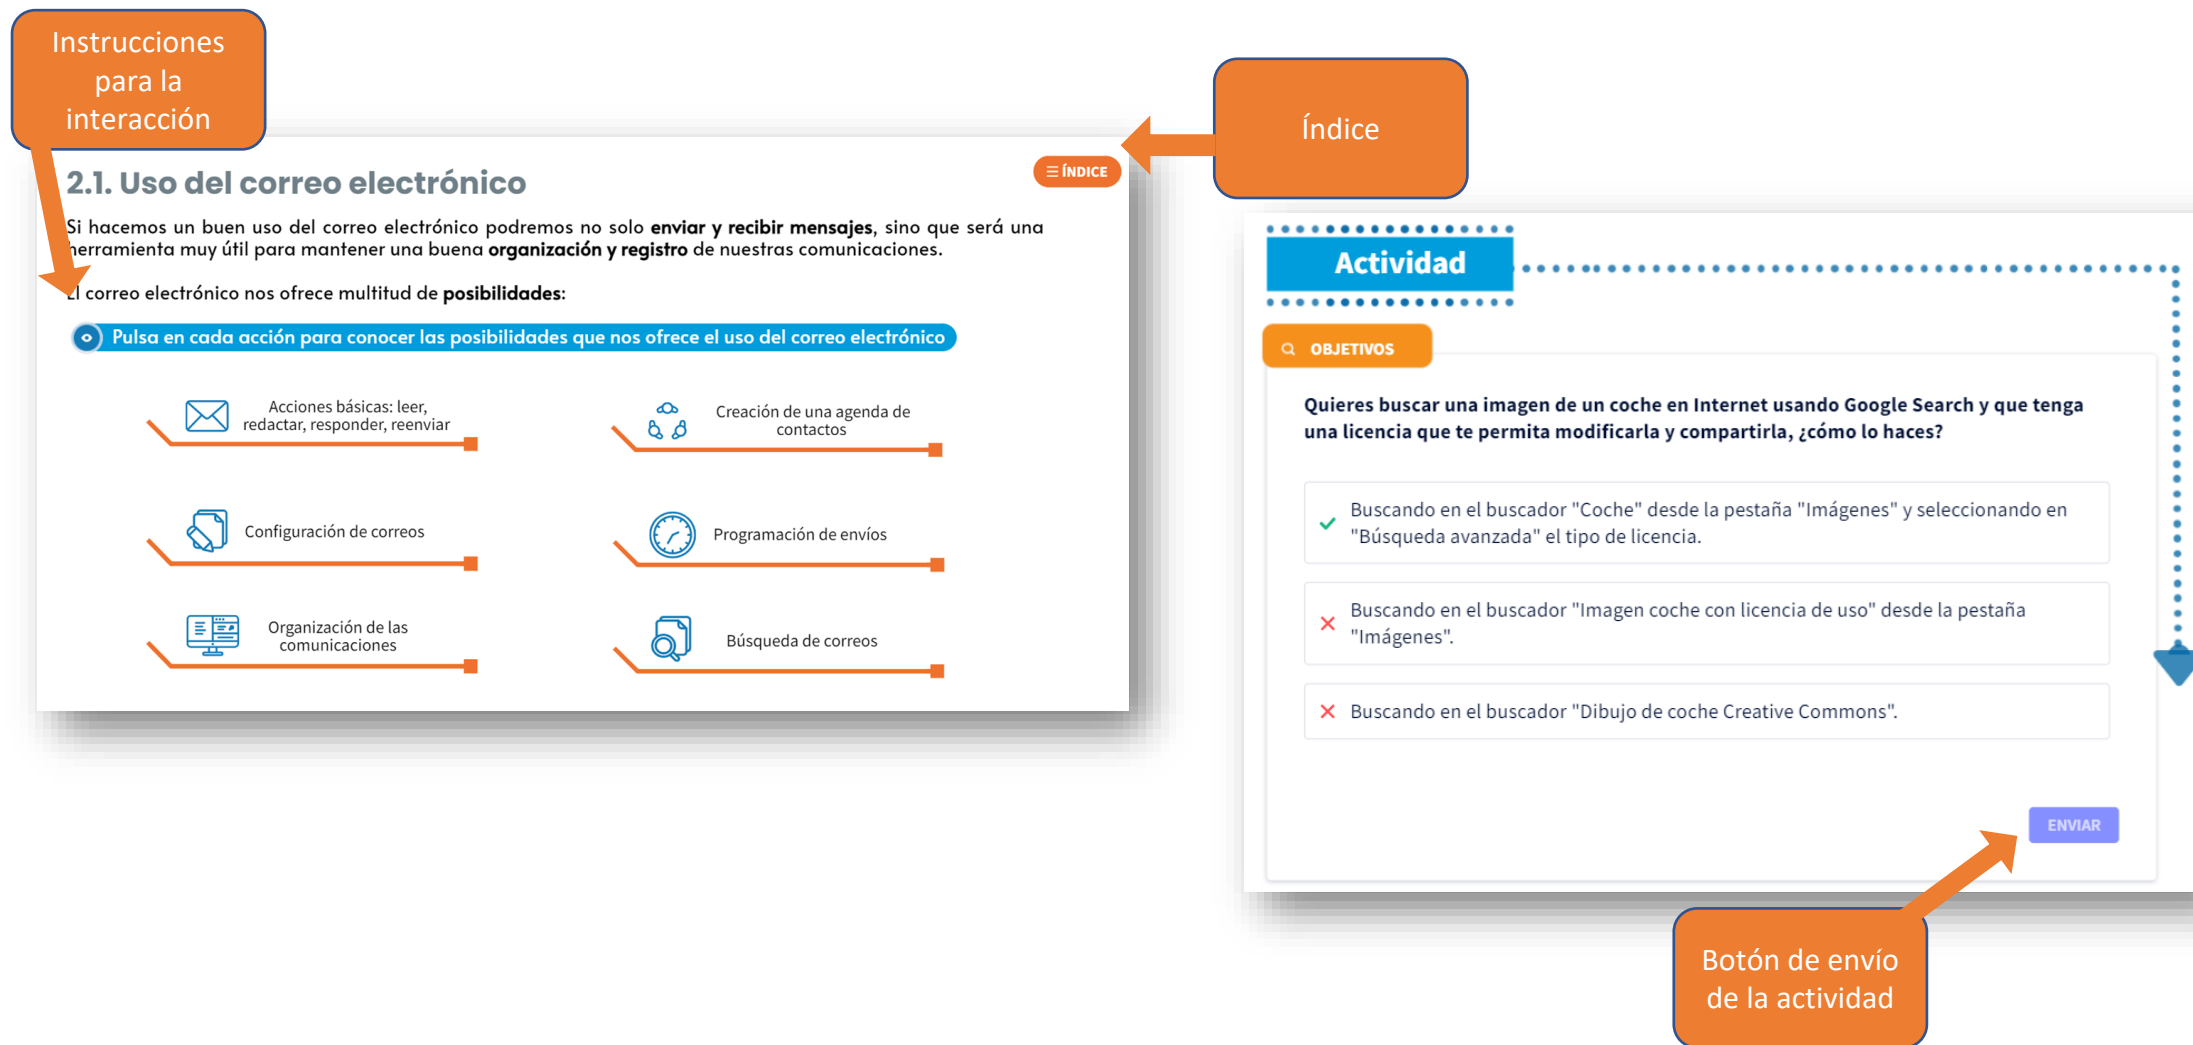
Instrucciones para la interacción

Índice

2.1. Uso del correo electrónico

☰ ÍNDICE

Si hacemos un buen uso del correo electrónico podremos no solo **enviar y recibir mensajes**, sino que será una herramienta muy útil para mantener una buena **organización y registro** de nuestras comunicaciones.

El correo electrónico nos ofrece multitud de **posibilidades**:

Pulsa en cada acción para conocer las posibilidades que nos ofrece el uso del correo electrónico

Acciones básicas: leer, redactar, responder, reenviar

Creación de una agenda de contactos

Configuración de correos

Programación de envíos

Organización de las comunicaciones

Búsqueda de correos

Actividad

OBJETIVOS

Quieres buscar una imagen de un coche en Internet usando Google Search y que tenga una licencia que te permita modificarla y compartirla, ¿cómo lo haces?

✓ Buscando en el buscador "Coche" desde la pestaña "Imágenes" y seleccionando en "Búsqueda avanzada" el tipo de licencia.

✗ Buscando en el buscador "Imagen coche con licencia de uso" desde la pestaña "Imágenes".

✗ Buscando en el buscador "Dibujo de coche Creative Commons".

ENVIAR

Botón de envío de la actividad